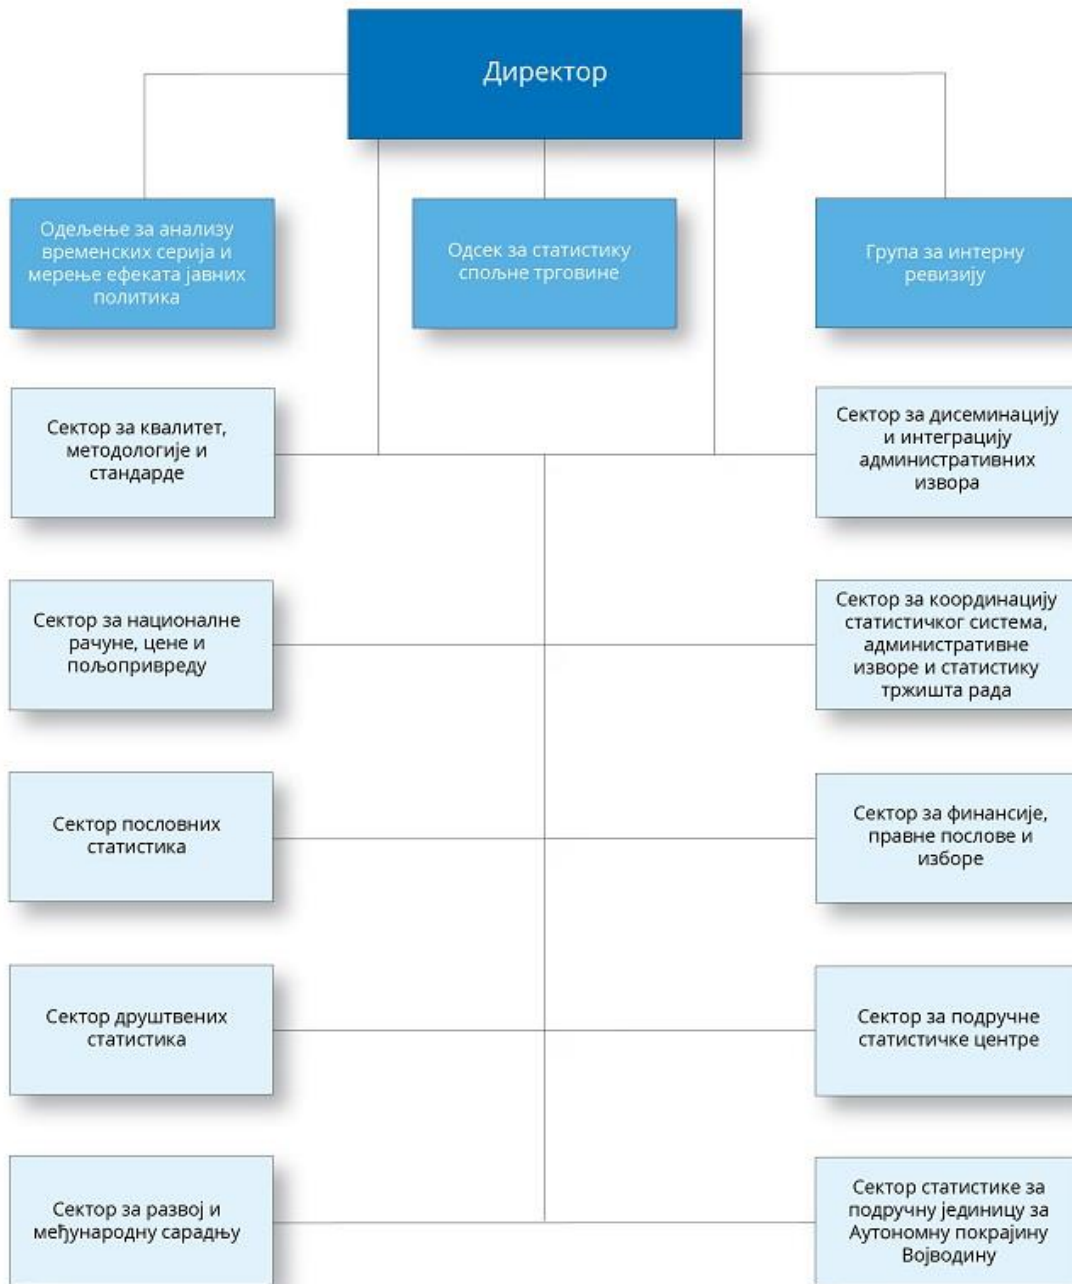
Директор

Одељење за анализу временских серија и мерење ефеката јавних политика

Одсек за статистику спољне трговине

Група за интерну ревизију

Сектор за квалитет, методологије и стандарде

Сектор за дисеминацију и интеграцију административних извора

Сектор за националне рачуне, цене и пољопривреду

Сектор за координацију статистичког система, административне изворе и статистику тржишта рада

Сектор пословних статистика

Сектор за финансије, правне послове и изборе

Сектор друштвених статистика

Сектор за подручне статистичке центре

Сектор за развој и међународну сарадњу

Сектор статистике за подручну јединицу за Аутономну покрајину Војводину